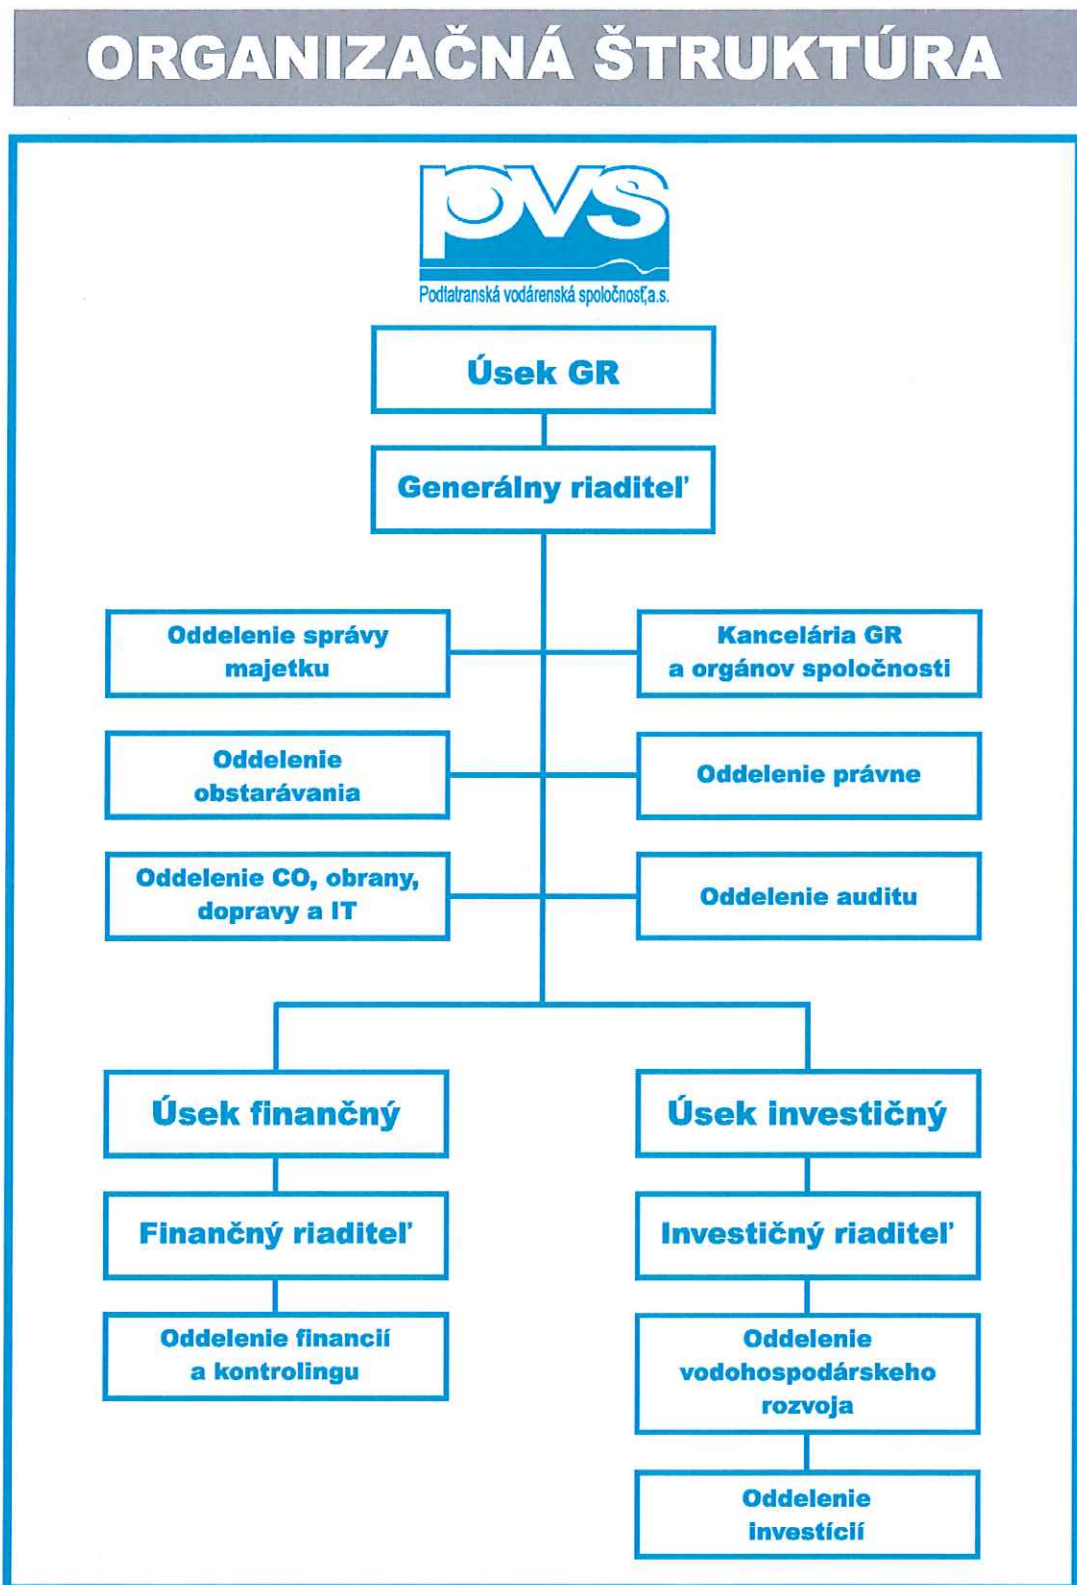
ORGANIZAČNÁ ŠTRUKTÚRA

PVS
Podtatranská vodárenská spoločnosť,a.s.

Úsek GR

Generálny riaditeľ

Oddelenie správy majetku

Kancelária GR a orgánov spoločnosti

Oddelenie obstarávania

Oddelenie právne

Oddelenie CO, obrany, dopravy a IT

Oddelenie auditu

Úsek finančný

Finančný riaditeľ

Oddelenie financií a kontrolingu

Úsek investičný

Investičný riaditeľ

Oddelenie vodohospodárskeho rozvoja

Oddelenie investícií